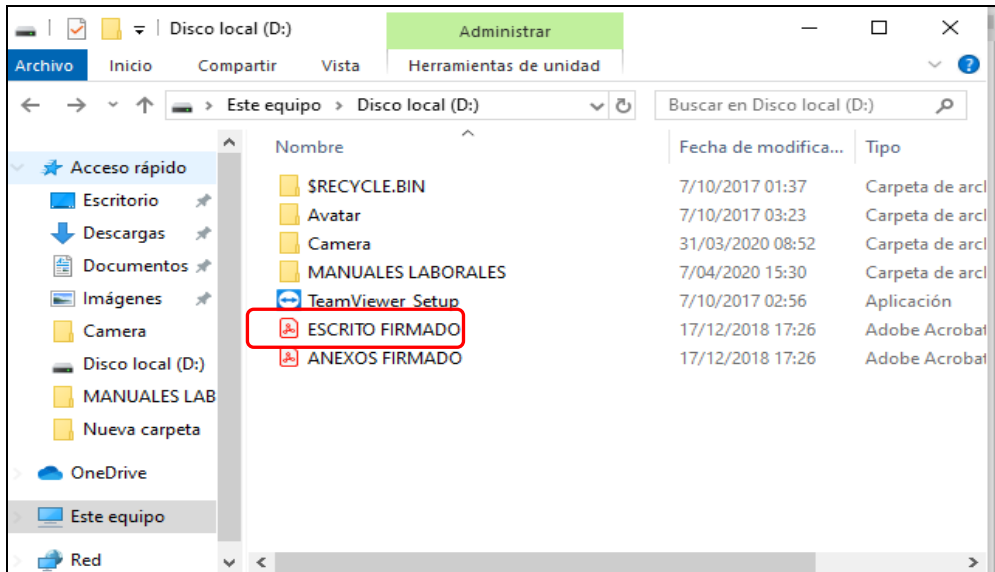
Disco local (D:)
Administrar
Archivo Inicio Compartir Vista Herramientas de unidad
Este equipo > Disco local (D:)
Buscar en Disco local (D:)

Acceso rápido
Escritorio
Descargas
Documentos
Imágenes
Camera
Disco local (D:)
MANUALES LAB
Nueva carpeta
OneDrive
Este equipo
Red

| Nombre | Fecha de modifica... | Tipo |
|---|---|---|
| $RECYCLE.BIN | 7/10/2017 01:37 | Carpeta de arcl |
| Avatar | 7/10/2017 03:23 | Carpeta de arcl |
| Camera | 31/03/2020 08:52 | Carpeta de arcl |
| MANUALES LABORALES | 7/04/2020 15:30 | Carpeta de arcl |
| TeamViewer_Setup | 7/10/2017 02:56 | Aplicación |
| ESCRITO FIRMADO | 17/12/2018 17:26 | Adobe Acrobat |
| ANEXOS FIRMADO | 17/12/2018 17:26 | Adobe Acrobat |